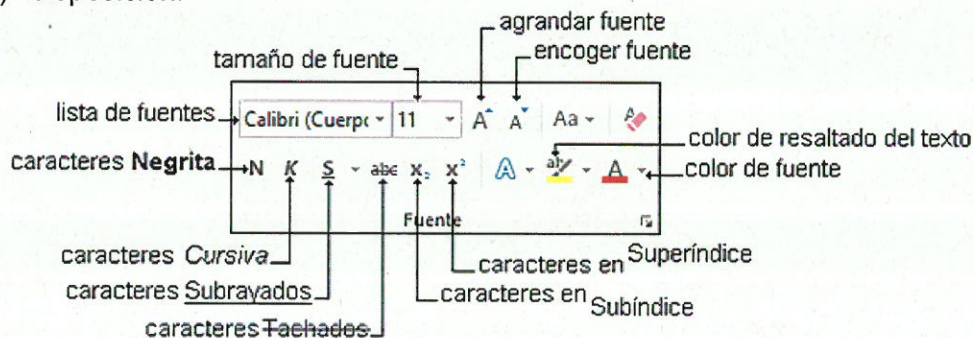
agrandar fuente
tamaño de fuente
encoger fuente
lista de fuentes
Calibri (Cuerpo
11
A
A
Aa
color de resaltado del texto
caracteres **Negrita**
N K S abc $x_2$ $x^2$
color de fuente
Fuente
caracteres *Cursiva*
caracteres en Superíndice
caracteres <u>Subrayados</u>
caracteres en Subíndice
caracteres ~~Tachados~~